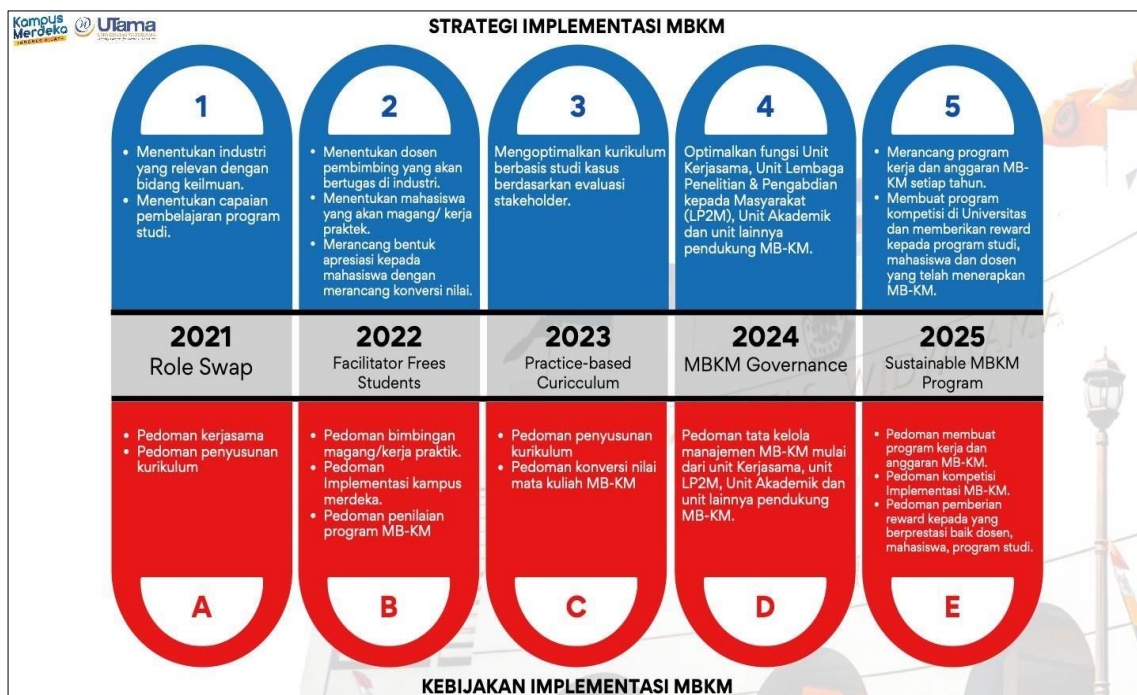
Kampus Merdeka
UTama

STRATEGI IMPLEMENTASI MBKM

1

- Menentukan industri yang relevan dengan bidang keilmuan.
- Menentukan capaian pembelajaran program studi.

2

- Menentukan dosen pembimbing yang akan bertugas di industri.
- Menentukan mahasiswa yang akan magang/ kerja praktek.
- Merancang bentuk apresiasi kepada mahasiswa dengan merancang konversi nilai.

3

Mengoptimalkan kurikulum berbasis studi kasus berdasarkan evaluasi stakeholder.

4

Optimalkan fungsi Unit Kerjasama, Unit Lembaga Penelitian & Pengabdian kepada Masyarakat (LP2M), Unit Akademik dan unit lainnya pendukung MB-KM.

5

- Merancang program kerja dan anggaran MB-KM setiap tahun.
- Membuat program kompetisi di Universitas dan memberikan reward kepada program studi, mahasiswa dan dosen yang telah menerapkan MB-KM.

2021
Role Swap

2022
Facilitator Frees Students

2023
Practice-based Curicculum

2024
MBKM Governance

2025
Sustainable MBKM Program

- Pedoman kerjasama
- Pedoman penyusunan kurikulum

A

- Pedoman bimbingan magang/kerja praktik.
- Pedoman Implementasi kampus merdeka.
- Pedoman penilaian program MB-KM

B

- Pedoman penyusunan kurikulum
- Pedoman konversi nilai mata kuliah MB-KM

C

Pedoman tata kelola manajemen MB-KM mulai dari unit Kerjasama, unit LP2M, Unit Akademik dan unit lainnya pendukung MB-KM.

D

- Pedoman membuat program kerja dan anggaran MB-KM.
- Pedoman kompetisi Implementasi MB-KM.
- Pedoman pemberian reward kepada yang berprestasi baik dosen, mahasiswa, program studi.

E

KEBIJAKAN IMPLEMENTASI MBKM